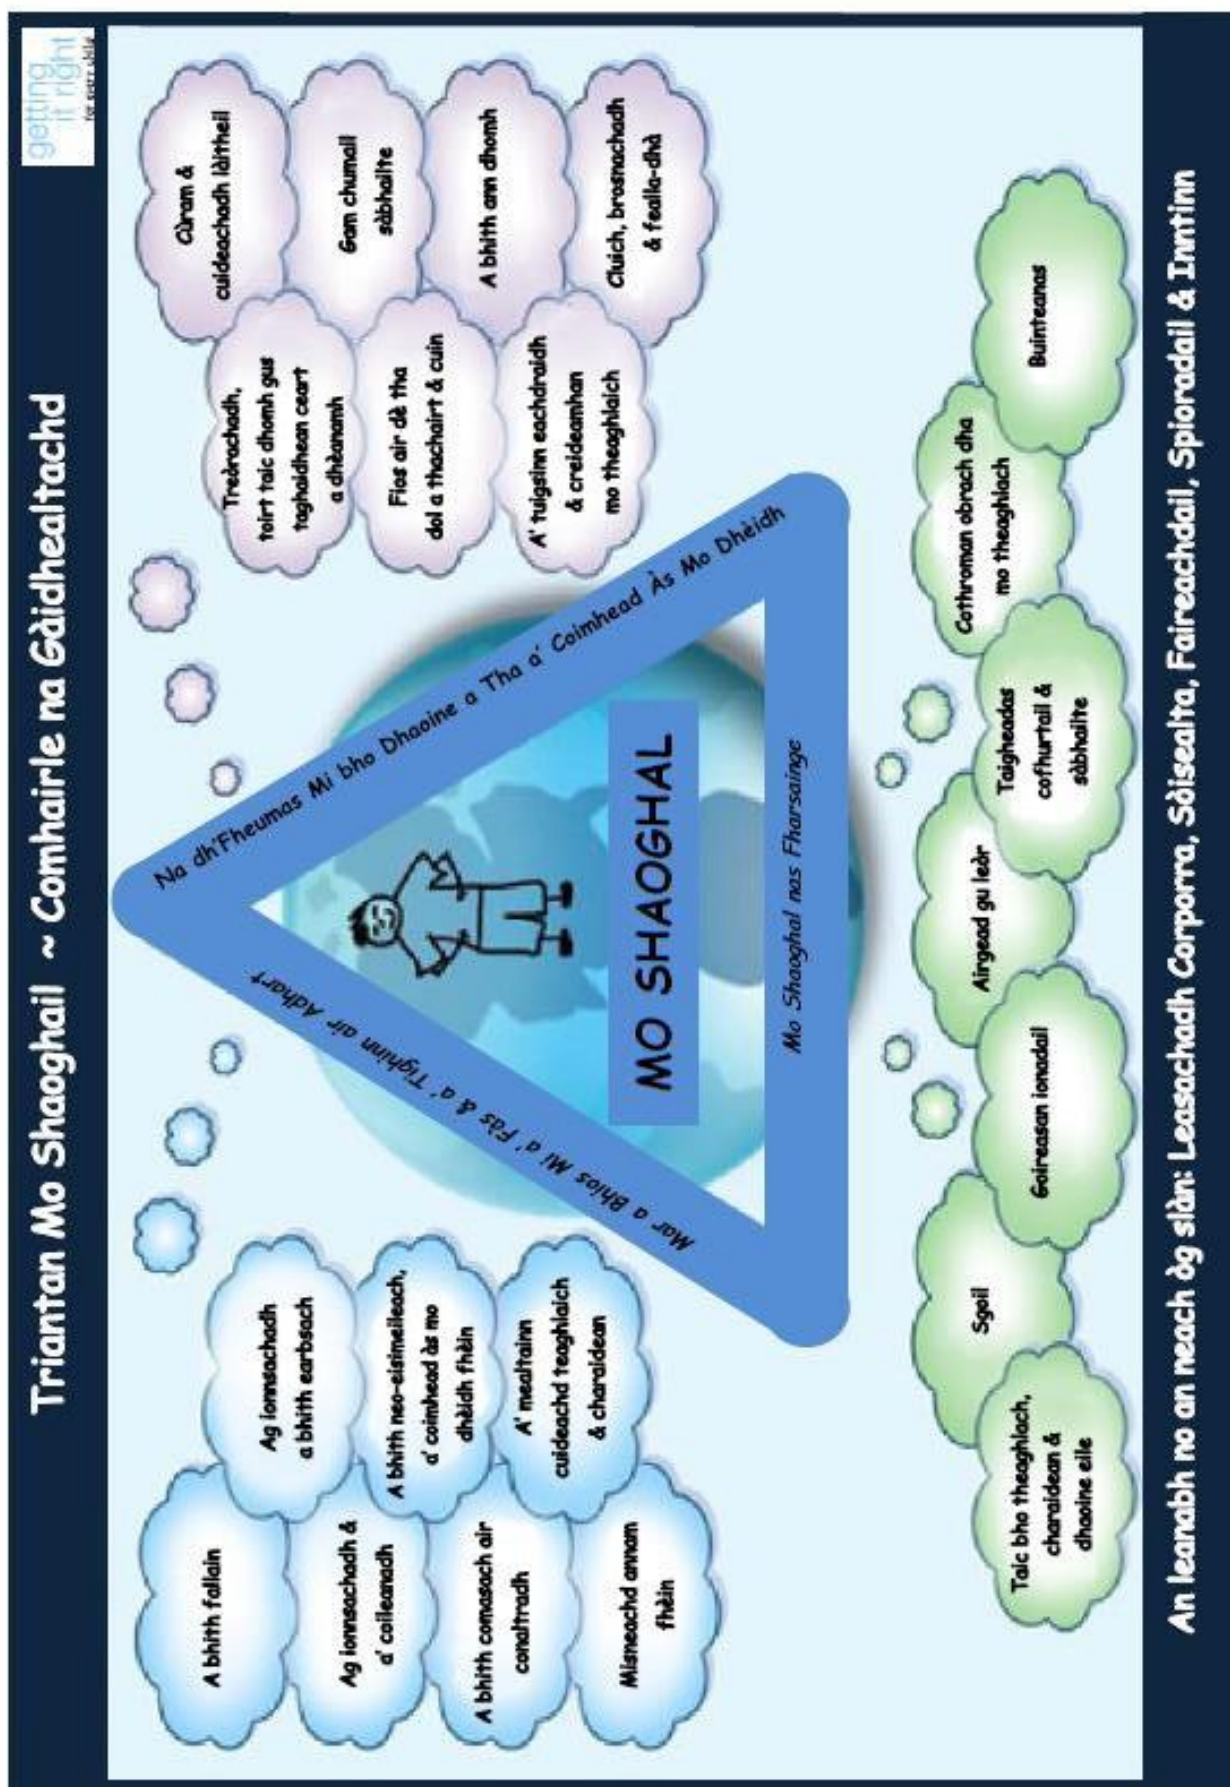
Triantan Mo Shaoghail ~ Comhairle na Gàidhealtachd

getting it right for every child

A bhith fallain

Ag ionnsachadh & a' coileanadh

A bhith comasach air conaltradh

Misneachd annam fhèin

Ag ionnsachadh a bhith earbsach

A bhith neo-eisimeileach, a' coimhead às mo dhèidh fhèin

A' mealtainn cuideachd teaghlaich & charaidean

Mar a Bhios Mi a' Fàs & a' Tighinn air Adhart

Na dh'Fheumas Mi bho Dhaoine a Tha a' Coimhead Às Mo Dhèidh

MO SHAOGHAL

Mo Shaoghal nas Fharsainge

Treòrachadh, toirt taic dhomh gus taghaidhean ceart a dhèanamh

Fios air dè tha dol a thachairt & cuin

A' tuigsinn eachdraidh & creideamhan mo theaghlaich

Cùram & cuideachadh làitheil

Gam chumail sàbhailte

A bhith ann dhomh

Cluich, brosnachadh & fealla-dhà

Taic bho theaghlach, charaidean & dhaoine eile

Sgoil

Goireasan ionadail

Airgead gu leòr

Taigheadas cofhurtail & sàbhailte

Cothroman obrach dha mo theaghlach

Buinteanas

An leanabh no an neach òg slàn: Leasachadh Corporra, Sòisealta, Faireachdail, Spioradail & Inntinn